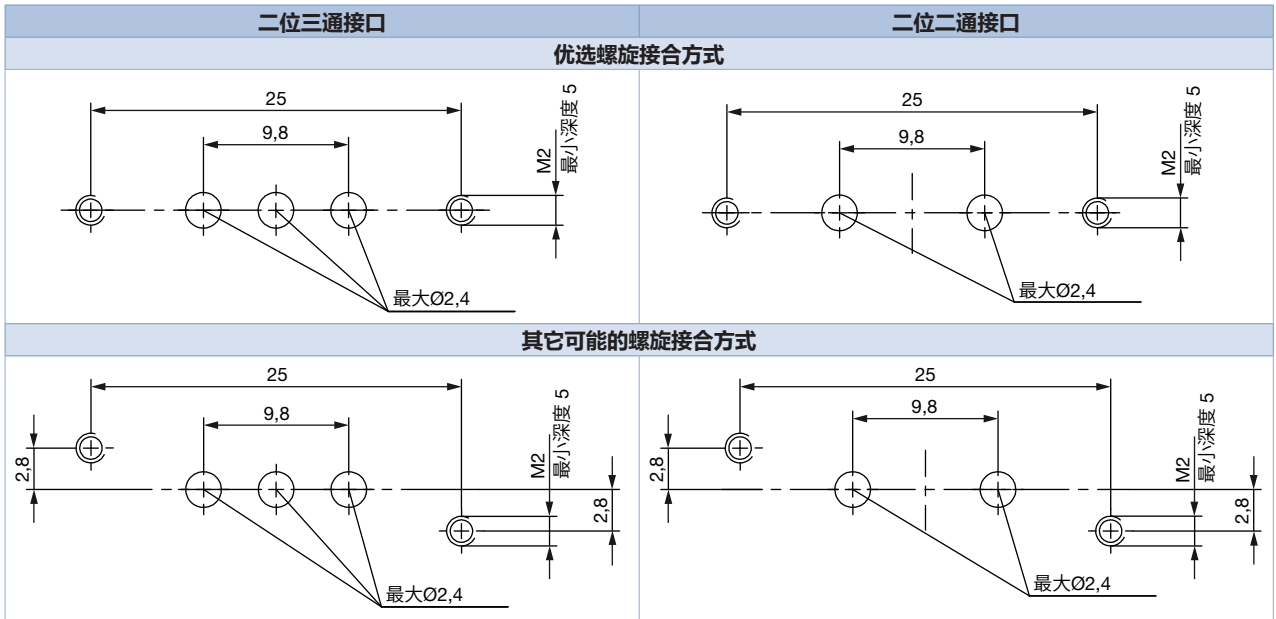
| 二位三通接口 | 二位二通接口 |
|---|---|
| 优选螺旋接合方式 | |
| 25<br>9,8<br>M2<br>最小深度 5<br>最大Ø2,4 | 25<br>9,8<br>M2<br>最小深度 5<br>最大Ø2,4 |
| 其它可能的螺旋接合方式 | |
| 25<br>9,8<br>2,8<br>M2<br>最小深度 5<br>2,8<br>最大Ø2,4 | 25<br>9,8<br>2,8<br>M2<br>最小深度 5<br>2,8<br>最大Ø2,4 |